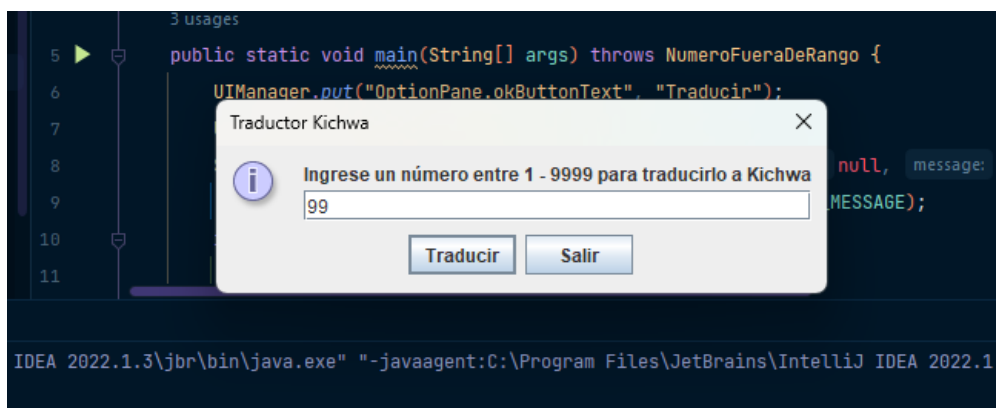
3 usages
5 public static void main(String[] args) throws NumeroFueraDeRango {
6 UIManager.put("OptionPane.okButtonText", "Traducir");
7
8 null, message:
9 MESSAGE);
10
11

Traductor Kichwa ×
Ingrese un número entre 1 - 9999 para traducirlo a Kichwa
99
Traducir Salir

IDEA 2022.1.3\jbr\bin\java.exe" "-javaagent:C:\Program Files\JetBrains\IntelliJ IDEA 2022.1